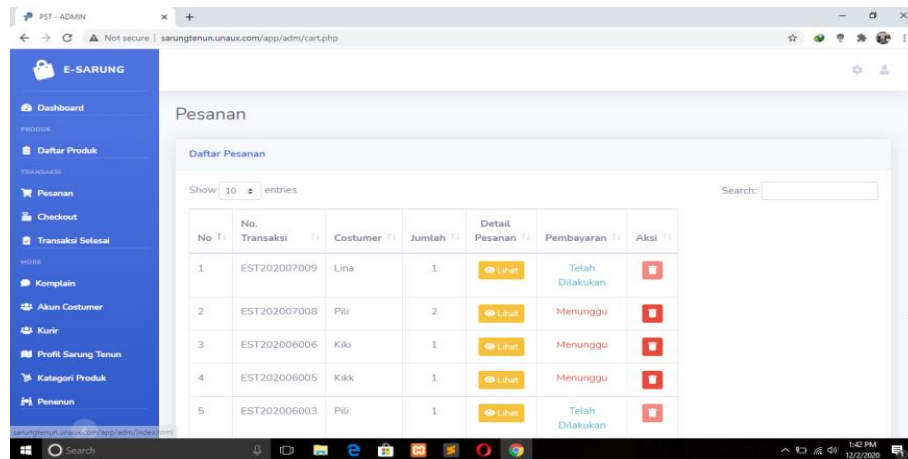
PST - ADMIN

Not secure | sarungtenun.unaux.com/app/adm/cart.php

E-SARUNG

Dashboard

PRODUK

Daftar Produk

TRANSAKSI

Pesanan

Checkout

Transaksi Selesai

MORE

Komplain

Akun Costumer

Kurir

Profil Sarung Tenun

Kategori Produk

Penenun

Pesanan

Daftar Pesanan

Show 10 entries

Search:

| No | No. Transaksi | Costumer | Jumlah | Detail Pesanan | Pembayaran | Aksi |
|---|---|---|---|---|---|---|
| 1 | EST202007009 | Lina | 1 | Lihat | Telah Dilakukan | |
| 2 | EST202007008 | Pili | 2 | Lihat | Menunggu | |
| 3 | EST202006006 | Kiki | 1 | Lihat | Menunggu | |
| 4 | EST202006005 | Kikk | 1 | Lihat | Menunggu | |
| 5 | EST202006003 | Pili | 1 | Lihat | Telah Dilakukan | |

sarungtenun.unaux.com/app/adm/index.html

Search

1:42 PM
12/2/2020